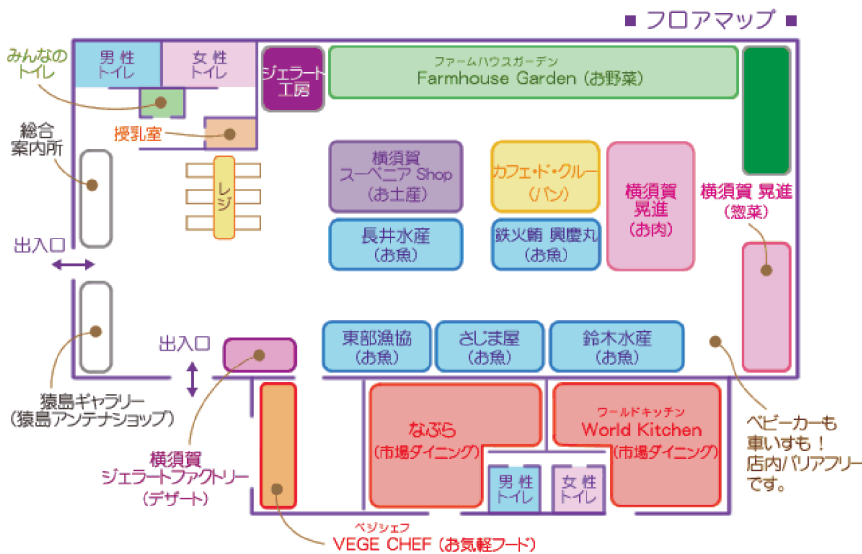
■ フロアマップ ■

みんなのトイレ

男性トイレ

女性トイレ

ジェラート工房

ファームハウスガーデン
Farmhouse Garden（お野菜）

総合案内所

授乳室

レジ

横須賀スーベニア Shop（お土産）

カフェ・ド・クルー（パン）

横須賀晃進（お肉）

横須賀 晃進（惣菜）

長井水産（お魚）

鉄火鮪 興慶丸（お魚）

出入口

出入口

東部漁協（お魚）

さじま屋（お魚）

鈴木水産（お魚）

猿島ギャラリー（猿島アンテナショップ）

なぶら（市場ダイニング）

ワールドキッチン
World Kitchen（市場ダイニング）

ベビーカーも車いすも！店内バリアフリーです。

横須賀ジェラートファクトリー（デザート）

男性トイレ

女性トイレ

ベジシェフ
VEGE CHEF（お気軽フード）